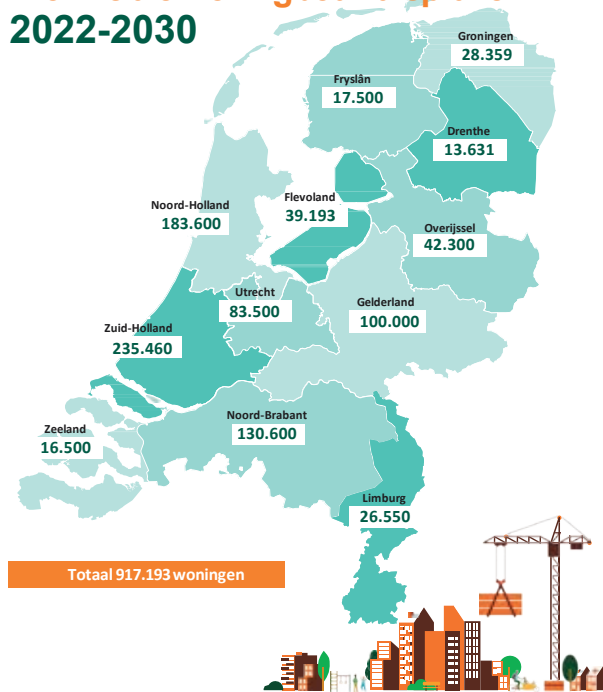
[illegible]
2022-2030

Groningen
28.359

Fryslân
17.500

Drenthe
13.631

Noord-Holland
183.600

Flevoland
39.193

Overijssel
42.300

Utrecht
83.500

Gelderland
100.000

Zuid-Holland
235.460

Zeeland
16.500

Noord-Brabant
130.600

Limburg
26.550

Totaal 917.193 woningen